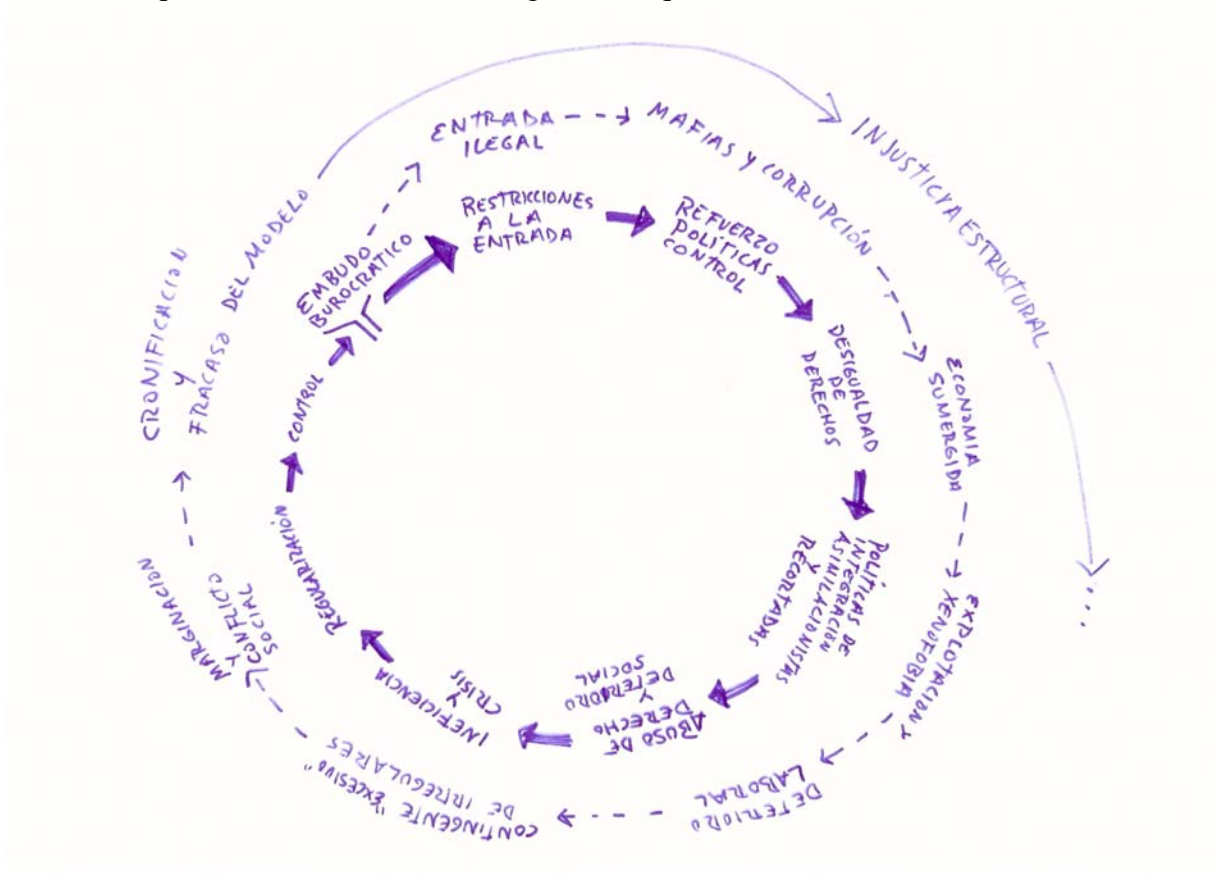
RESTRICCIONES A LA ENTRADA

REFUERZO POLÍTICAS CONTROL

DESIGUALDAD DE DERECHOS

POLÍTICAS DE INTEGRACIÓN ASIMILACIONISTAS Y RECORTADAS

ABUSO DE DERECHO Y DETERIORO SOCIAL

INEFICIENCIA Y CRISIS

REGULARIZACIÓN

CONTROL

EMBUDO BUROCRÁTICO

ENTRADA ILEGAL

MAFIAS Y CORRUPCIÓN

ECONOMÍA SUMERGIDA

EXPLOTACIÓN Y XENOFOBIA

DETERIORO LABORAL

CONTINGENTE "EXCESIVO" DE IRREGULARES

MARGINACIÓN Y CONFLICTO SOCIAL

CRONIFICACIÓN Y FRACASO DEL MODELO

INJUSTICIA ESTRUCTURAL

...